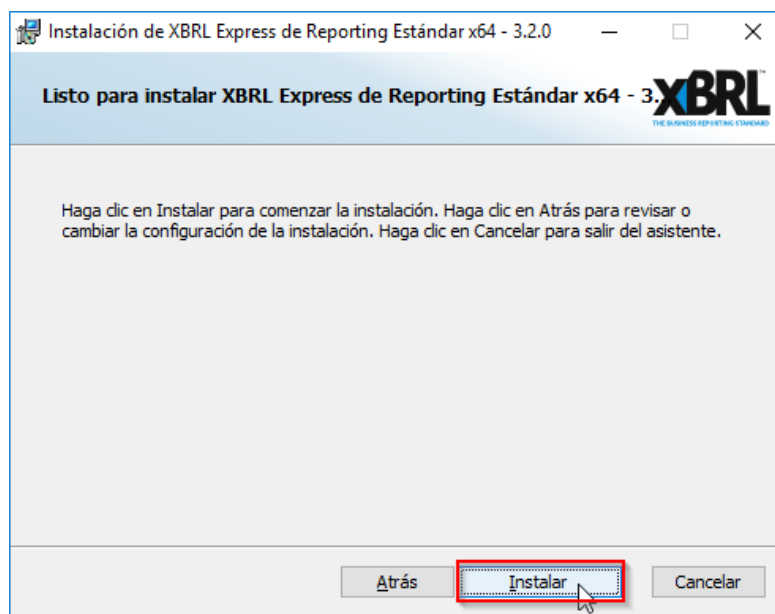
Instalación de XBRL Express de Reporting Estándar x64 - 3.2.0

Listo para instalar XBRL Express de Reporting Estándar x64 - 3.

XBRL
THE BUSINESS REPORTING STANDARD

Haga clic en Instalar para comenzar la instalación. Haga clic en Atrás para revisar o cambiar la configuración de la instalación. Haga clic en Cancelar para salir del asistente.

Atrás
Instalar
Cancelar